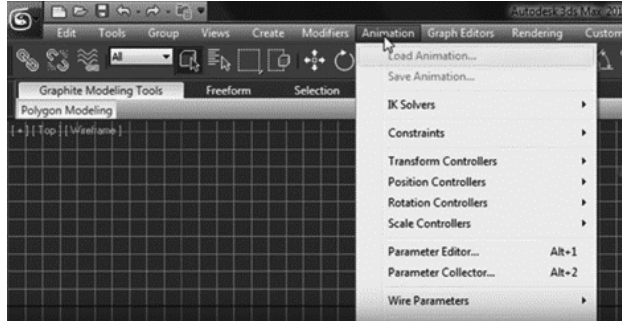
Autodesk 3ds Max 20

Edit Tools Group Views Create Modifiers Animation Graph Editors Rendering Custom

All

Graphite Modeling Tools Freeform Selection

Polygon Modeling

[+] [Top] [Wireframe]

Load Animation...

Save Animation...

IK Solvers

Constraints

Transform Controllers

Position Controllers

Rotation Controllers

Scale Controllers

Parameter Editor... Alt+1

Parameter Collector... Alt+2

Wire Parameters